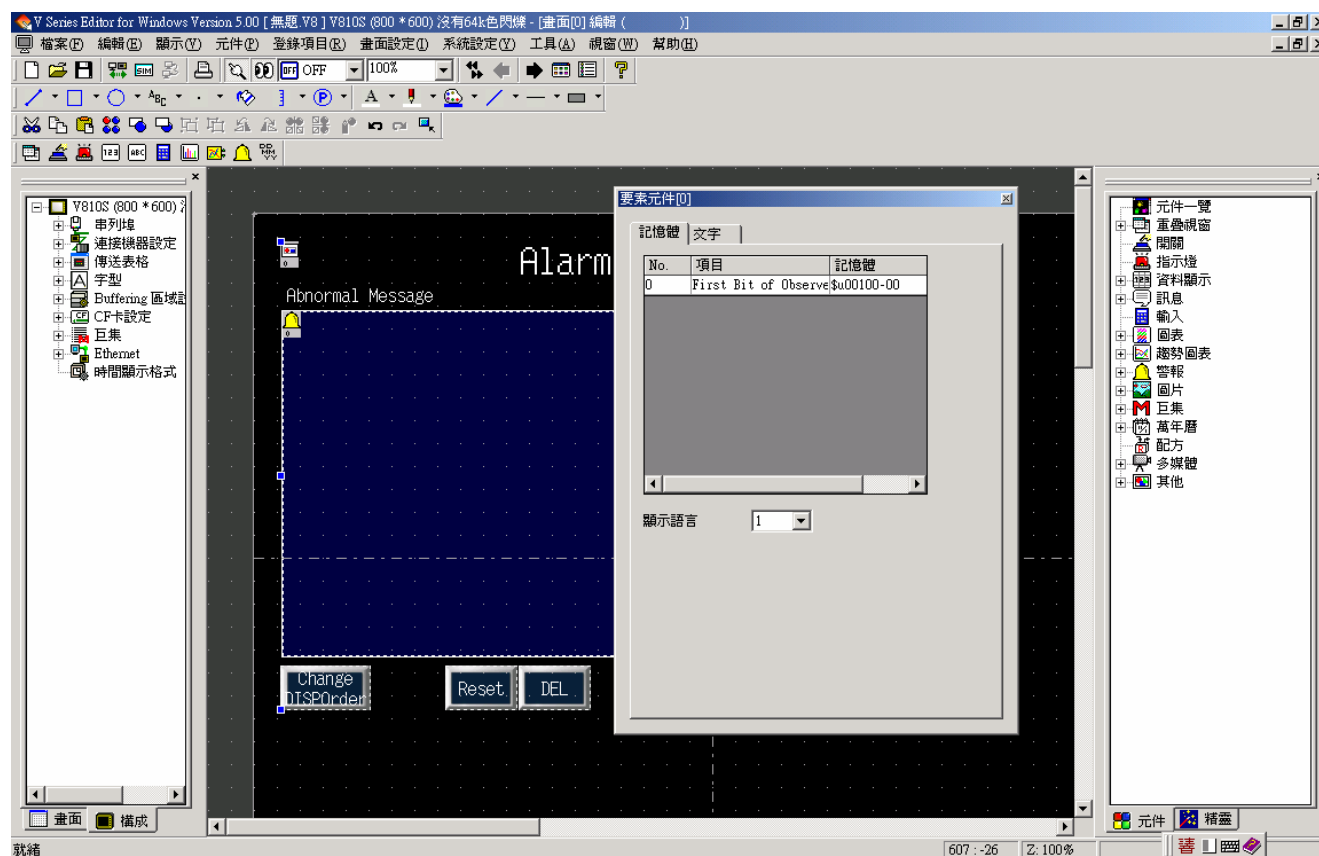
V Series Editor for Windows Version 5.00 [ 無題.V8 ] V810S (800 * 600) 沒有64k色閃爍 - [畫面[0] 編輯 ( )]

檔案(F) 編輯(E) 顯示(V) 元件(P) 登錄項目(R) 畫面設定(I) 系統設定(Y) 工具(A) 視窗(W) 幫助(H)

OFF 100%

V810S (800 * 600)
串列埠
連接機器設定
傳送表格
字型
Buffering 區域設
CF卡設定
巨集
Ethernet
時間顯示格式

畫面 構成

Alarm
Abnormal Message

Change DISPOrder
Reset
DEL

要素元件[0]

記憶體 文字

| No. | 項目 | 記憶體 |
|---|---|---|
| 0 | First Bit of Observe | $u00100-00 |

顯示語言 1

元件一覽
重疊視窗
開關
指示燈
資料顯示
訊息
輸入
圖表
趨勢圖表
警報
圖片
巨集
萬年曆
配方
多媒體
其他

元件 精靈

就緒
607 : -26
Z: 100%